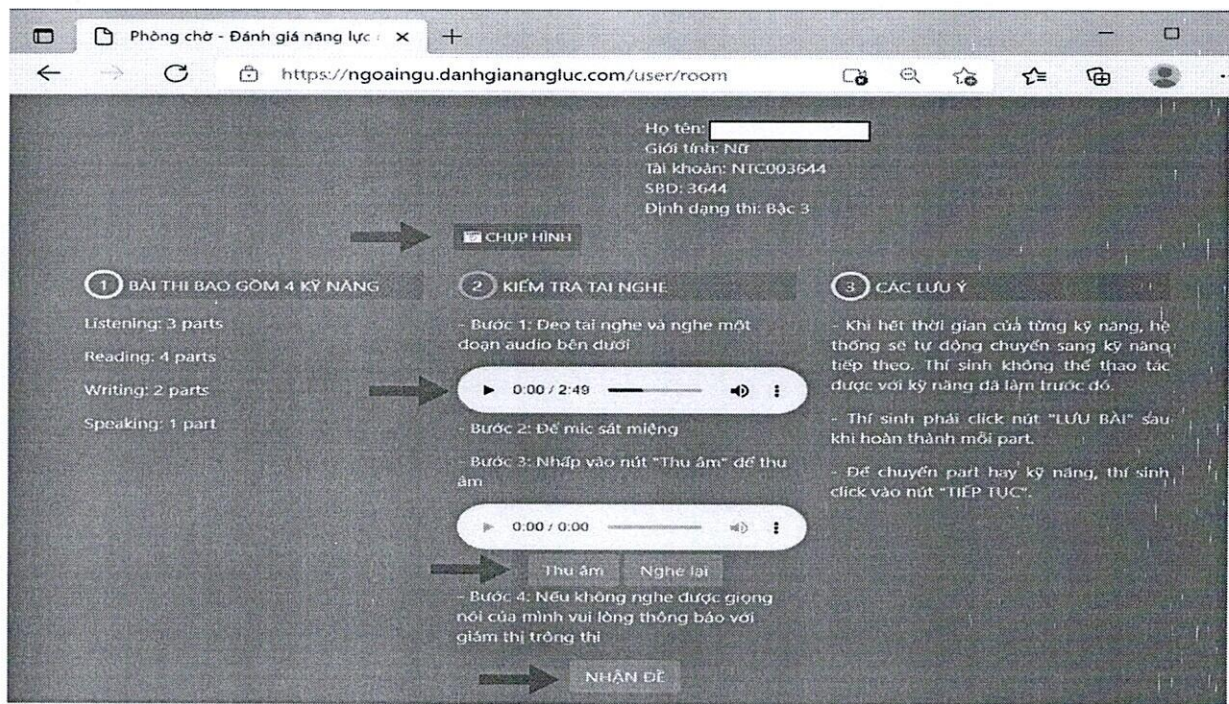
Phòng chờ - Đánh giá năng lực ×
+
https://ngoaingu.danhgianangluc.com/user/room

Họ tên:
Giới tính: Nữ
Tài khoản: NTC003644
SBD: 3644
Định dạng thi: Bậc 3

CHỤP HÌNH

1 BÀI THI BAO GỒM 4 KỸ NĂNG

Listening: 3 parts

Reading: 4 parts

Writing: 2 parts

Speaking: 1 part

2 KIỂM TRA TAI NGHE

- Bước 1: Đeo tai nghe và nghe một đoạn audio bên dưới

0:00 / 2:49

- Bước 2: Để mic sát miệng

- Bước 3: Nhấp vào nút "Thu âm" để thu âm

0:00 / 0:00

Thu âm Nghe lại

- Bước 4: Nếu không nghe được giọng nói của mình vui lòng thông báo với giám thị trông thi

NHẬN ĐỀ

3 CÁC LƯU Ý

- Khi hết thời gian của từng kỹ năng, hệ thống sẽ tự động chuyển sang kỹ năng tiếp theo. Thí sinh không thể thao tác được với kỹ năng đã làm trước đó.

- Thí sinh phải click nút "LƯU BÀI" sau khi hoàn thành mỗi part.

- Để chuyển part hay kỹ năng, thí sinh click vào nút "TIẾP TỤC".